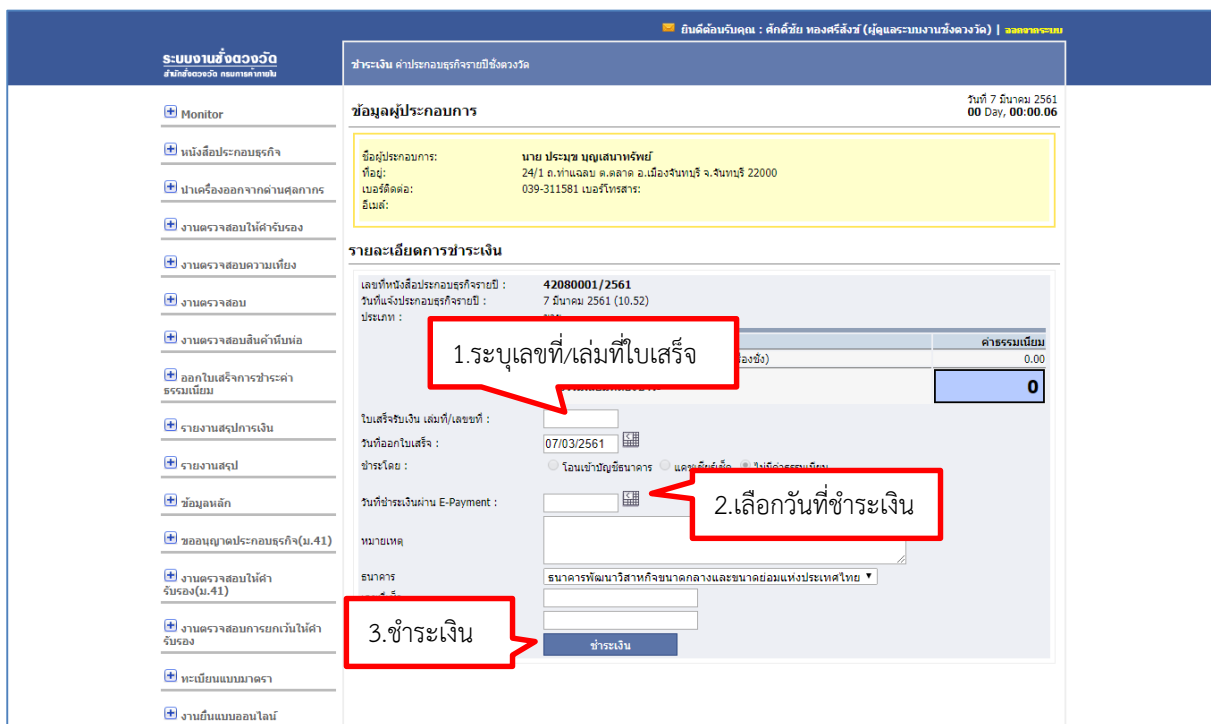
ยินดีต้อนรับคุณ : ศักดิ์ชัย ทองศรีสังข์ (ผู้ดูแลระบบงานชั่งตวงวัด) | ออกจากระบบ

ระบบงานชั่งตวงวัด
สำนักชั่งตวงวัด กรมการค้าภายใน

ชำระเงิน ค่าประกอบธุรกิจรายปีชั่งตวงวัด

Monitor
หนังสือประกอบธุรกิจ
นำเครื่องออกจากด่านศุลกากร
งานตรวจสอบให้คำรับรอง
งานตรวจสอบความเที่ยง
งานตรวจสอบ
งานตรวจสอบสินค้าหีบห่อ
ออกใบเสร็จการชำระค่าธรรมเนียม
รายงานสรุปการเงิน
รายงานสรุป
ข้อมูลหลัก
ขออนุญาตประกอบธุรกิจ(ม.41)
งานตรวจสอบให้คำรับรอง(ม.41)
งานตรวจสอบการยกเว้นให้คำรับรอง
ทะเบียนแบบมาตรา
งานยื่นแบบออนไลน์

ข้อมูลผู้ประกอบการ

วันที่ 7 มีนาคม 2561
00 Day, 00:00.06

ชื่อผู้ประกอบการ: นาย ประมุข บุญเสนาทรัพย์
ที่อยู่: 24/1 ถ.ท่าแฉลบ ต.ตลาด อ.เมืองจันทบุรี จ.จันทบุรี 22000
เบอร์ติดต่อ: 039-311581 เบอร์โทรสาร:
อีเมล์:

รายละเอียดการชำระเงิน

เลขที่หนังสือประกอบธุรกิจรายปี : 42080001/2561
วันที่แจ้งประกอบธุรกิจรายปี : 7 มีนาคม 2561 (10.52)
ประเภท :

1.ระบุเลขที่/เล่มที่ใบเสร็จ

ค่าธรรมเนียม
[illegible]อง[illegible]ชั่ง) 0.00
0

ใบเสร็จรับเงิน เล่มที่/เลขที่ :
วันที่ออกใบเสร็จ : 07/03/2561
ชำระโดย : โอนเข้าบัญชีธนาคาร แคช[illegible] ไม่มีค่าธรรมเนียม
วันที่ชำระเงินผ่าน E-Payment :

2.เลือกวันที่ชำระเงิน

หมายเหตุ
ธนาคาร ธนาคารพัฒนาวิสาหกิจขนาดกลางและขนาดย่อมแห่งประเทศไทย

3.ชำระเงิน

ชำระเงิน